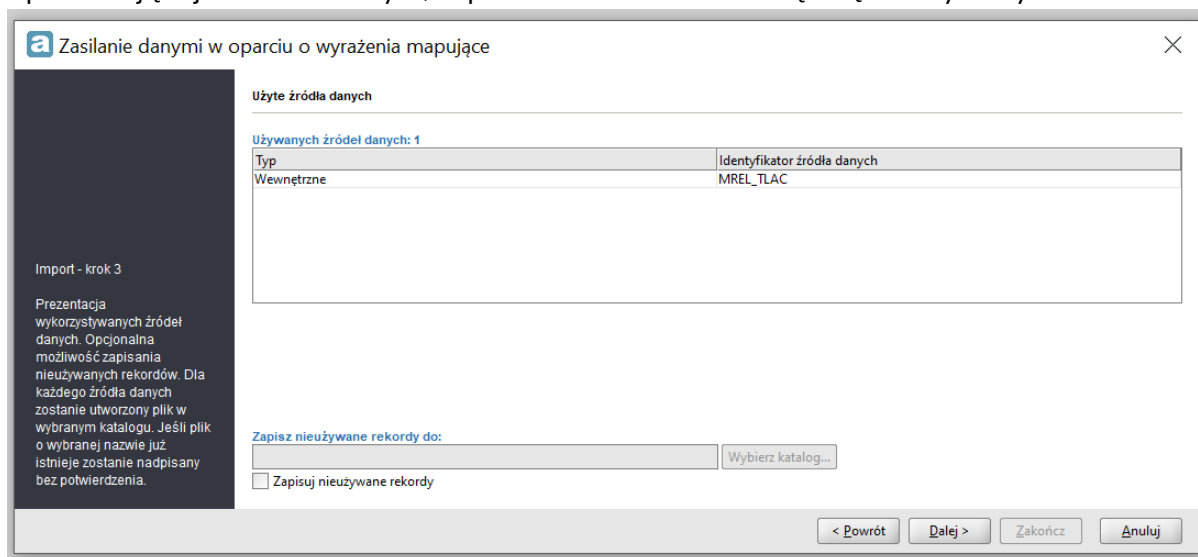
Zasilanie danymi w oparciu o wyrażenia mapujące

Import - krok 3

Prezentacja wykorzystywanych źródeł danych. Opcjonalna możliwość zapisania nieużywanych rekordów. Dla każdego źródła danych zostanie utworzony plik w wybranym katalogu. Jeśli plik o wybranej nazwie już istnieje zostanie nadpisany bez potwierdzenia.

Użyte źródła danych

Używanych źródeł danych: 1

| Typ | Identyfikator źródła danych |
|---|---|
| Wewnętrzne | MREL_TLAC |

Zapisz nieużywane rekordy do:

Wybierz katalog...

Zapisuj nieużywane rekordy

< Powrót | Dalej > | Zakończ | Anuluj